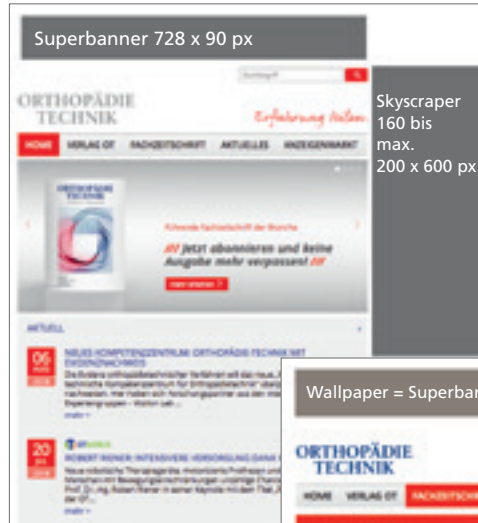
Superbanner 728 x 90 px

Suchbegriff

ORTHOPÄDIE TECHNIK

Erfahrung teilen

HOME VERLAG OT FACHZEITSCHRIFT AKTUELLES ANZEIGENMARKT

Skyscraper 160 bis max. 200 x 600 px

ORTHOPÄDIE TECHNIK

Führende Fachzeitschrift der Branche

Jetzt abonnieren und keine Ausgabe mehr verpassen!

mehr erfahren >

AKTUELL

06

NEUES KOMPETENZZENTRUM: ORTHOPÄDIE TECHNIK MIT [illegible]

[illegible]

mehr >

20

ROBERT RIENER: INTENSIVERE VERSORGUNG DANK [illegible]

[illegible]

mehr >

Wallpaper = Superban

ORTHOPÄDIE TECHNIK

HOME VERLAG OT FACHZEITSCH